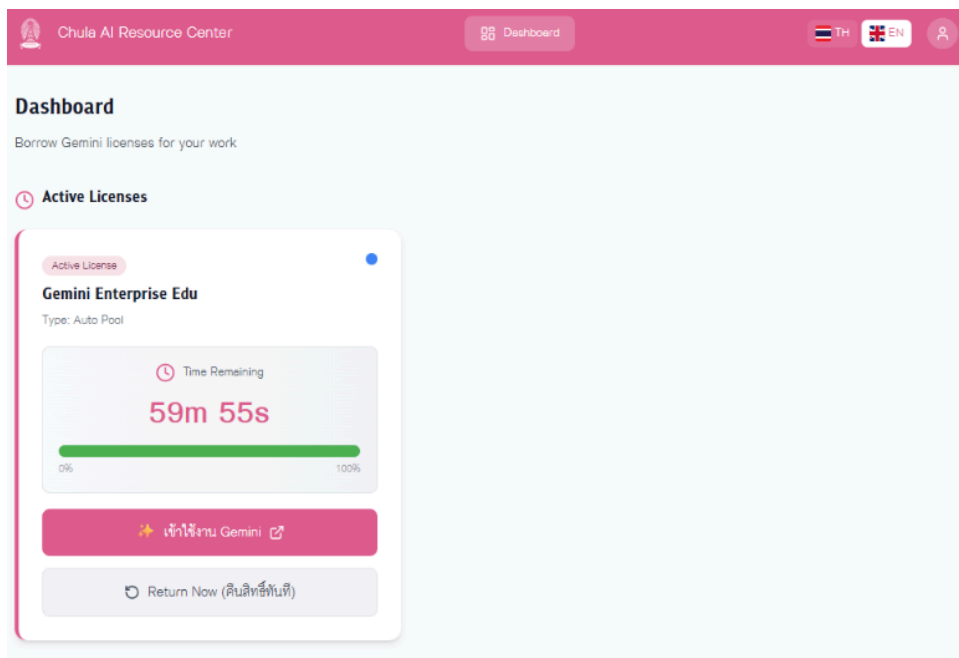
Chula AI Resource Center

Dashboard

TH EN

Dashboard

Borrow Gemini licenses for your work

Active Licenses

Active License

Gemini Enterprise Edu

Type: Auto Pool

Time Remaining

59m 55s

0%

100%

✨ เข้าใช้งาน Gemini

Return Now (คืนสิทธิ์ทันที)